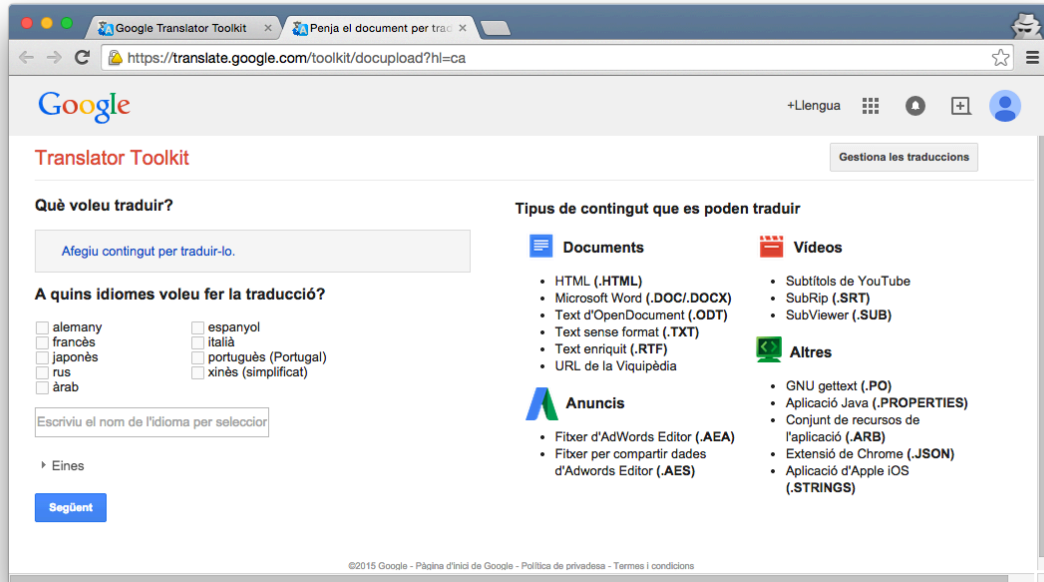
Google Translator Toolkit ×
Penja el document per trad ×

https://translate.google.com/toolkit/docupload?hl=ca

Google

+Llengua

Translator Toolkit

Gestiona les traduccions

Què voleu traduir?

Afegiu contingut per traduir-lo.

A quins idiomes voleu fer la traducció?

alemany
francès
japonès
rus
àrab
espanyol
italià
portuguès (Portugal)
xinès (simplificat)

Escriviu el nom de l'idioma per seleccior

Eines

Següent

Tipus de contingut que es poden traduir

Documents
- HTML (.HTML)
- Microsoft Word (.DOC/.DOCX)
- Text d'OpenDocument (.ODT)
- Text sense format (.TXT)
- Text enriquit (.RTF)
- URL de la Viquipèdia

Anuncis
- Fitxer d'AdWords Editor (.AEA)
- Fitxer per compartir dades d'Adwords Editor (.AES)

Vídeos
- Subtítols de YouTube
- SubRip (.SRT)
- SubViewer (.SUB)

Altres
- GNU gettext (.PO)
- Aplicació Java (.PROPERTIES)
- Conjunt de recursos de l'aplicació (.ARB)
- Extensió de Chrome (.JSON)
- Aplicació d'Apple iOS (.STRINGS)

©2015 Google - Pàgina d'inici de Google - Política de privadesa - Termes i condicions